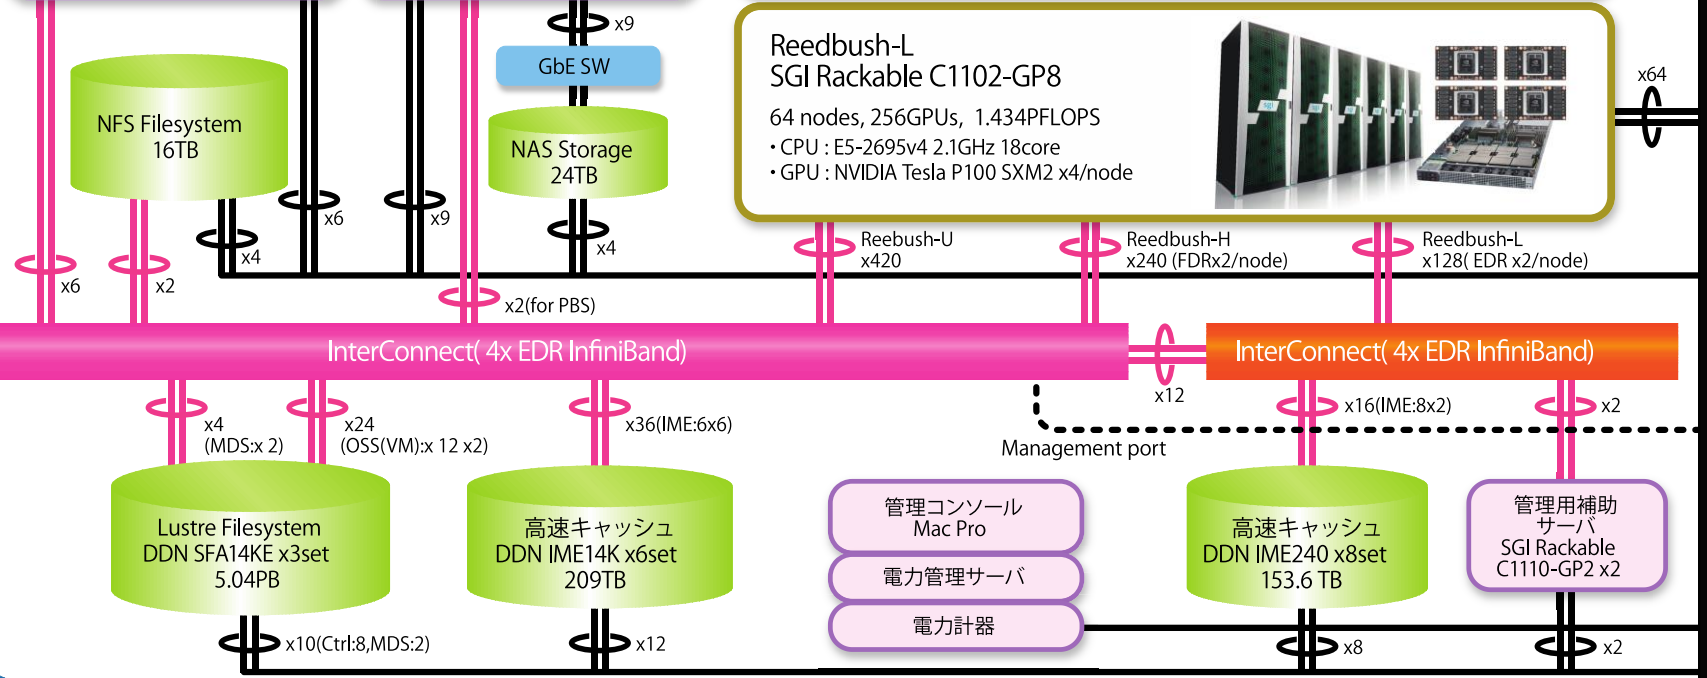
x9

GbE SW

NFS Filesystem
16TB

NAS Storage
24TB

Reedbush-L
SGI Rackable C1102-GP8

64 nodes, 256GPUs, 1.434PFLOPS
• CPU : E5-2695v4 2.1GHz 18core
• GPU : NVIDIA Tesla P100 SXM2 x4/node

x64

x6

x9

x4

x4

x6

x2

Reebush-U
x420

Reedbush-H
x240 (FDRx2/node)

Reedbush-L
x128( EDR x2/node)

x2(for PBS)

InterConnect( 4x EDR InfiniBand)

InterConnect( 4x EDR InfiniBand)

x12

x4
(MDS:x 2)

x24
(OSS(VM):x 12 x2)

x36(IME:6x6)

x16(IME:8x2)

x2

Management port

Lustre Filesystem
DDN SFA14KE x3set
5.04PB

高速キャッシュ
DDN IME14K x6set
209TB

管理コンソール
Mac Pro

電力管理サーバ

電力計器

高速キャッシュ
DDN IME240 x8set
153.6 TB

管理用補助
サーバ
SGI Rackable
C1110-GP2 x2

x10(Ctrl:8,MDS:2)

x12

x8

x2